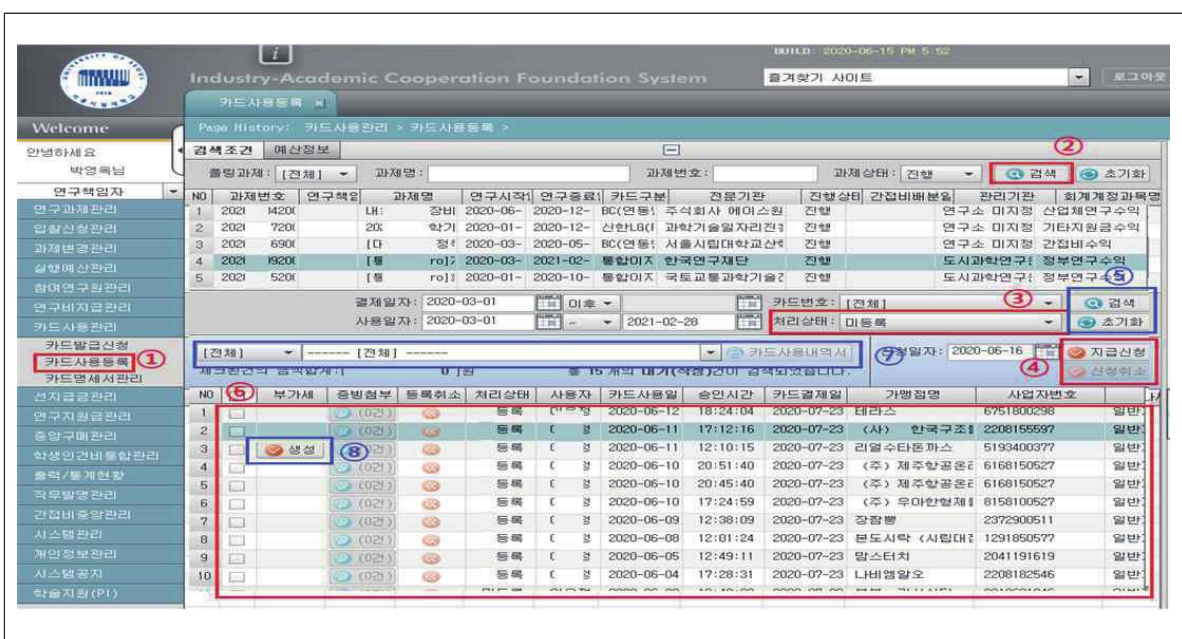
BUILD: 2020-06-15 PM 5:52

Industry-Academic Cooperation Foundation System

즐겨찾기 사이트

로그아웃

카드사용등록

Welcome

Page History: 카드사용관리 > 카드사용등록 >

안녕하세요

박영옥님

연구책임자

연구과제관리

입찰신청관리

과제변경관리

실행예산관리

참여연구원관리

연구비지급관리

카드사용관리

카드발급신청

카드사용등록 ①

카드명세서관리

선지급관리

연구지원금관리

중앙구매관리

학생인건비통합관리

출력/통계현황

직무발명관리

간접비중앙관리

시스템관리

개인정보관리

시스템공지

학술지원(PI)

검색조건 | 예산정보

② 

등록과제: [전체] 과제명: 과제번호: 과제상태: 진행 검색 초기화

| NO | 과제번호 | 연구책임 | 과제명 | 연구시작 | 연구종료 | 카드구분 | 전문기관 | 진행상태 | 간접비배분율 | 관리기관 | 회계계정과목명 |
|---|---|---|---|---|---|---|---|---|---|---|---|
| 1 | 2021 | I420( | | LH: 장비 | 2020-06- | 2020-12- | BC(연동) | 주식회사 에이스원 | 진행 | | 연구소 미지정 | 산업체연구수익 |
| 2 | 2021 | 720( | | 20: 학기 | 2020-01- | 2020-12- | 신한LG(F | 과학기술일자리진흥 | 진행 | | 연구소 미지정 | 기타지원금수익 |
| 3 | 2021 | 690( | | [다 정 | 2020-03- | 2020-05- | BC(연동) | 서울시립대학교산학 | 진행 | | 연구소 미지정 | 간접비수익 |
| 4 | 2021 | I920( | | [통 ro] | 2020-03- | 2021-02- | 통합이지 | 한국연구재단 | 진행 | | 도시과학연구 | 정부연구수익 |
| 5 | 2021 | 520( | | [통 ro] | 2020-01- | 2020-10- | 통합이지 | 국토교통과학기술 | 진행 | | 도시과학연구 | 정부연구수익 |

⑤

결제일자: 2020-03-01 이후 카드번호: [전체] ③ 검색

사용일자: 2020-03-01 ~ 2021-02-28 처리상태: 미등록 초기화

[전체] ------- [전체] ------- 카드사용내역서 ⑦ 신청일자: 2020-06-16 지급신청

체크된건의 금액합계: 0 원 총 15 개의 미가(작성)건이 검색되었습니다. ④ 신청취소

| NO ⑥ | 부가세 | 증빙첨부 | 등록취소 | 처리상태 | 사용자 | 카드사용일 | 승인시간 | 카드결제일 | 가맹점명 | 사업자번호 | |
|---|---|---|---|---|---|---|---|---|---|---|---|
| 1 | | (0건) | | 등록 | | 2020-06-12 | 18:24:04 | 2020-07-23 | 테라스 | 6751800298 | 일반 |
| 2 | | (0건) | | 등록 | | 2020-06-11 | 17:12:16 | 2020-07-23 | (사) 한국구조 | 2208155597 | 일반 |
| 3 | 생성 ⑧ | (0건) | | 등록 | | 2020-06-11 | 12:10:15 | 2020-07-23 | 리얼수타돈까스 | 5193400377 | 일반 |
| 4 | | (0건) | | 등록 | | 2020-06-10 | 20:51:40 | 2020-07-23 | (주) 제주항공 | 6168150527 | 일반 |
| 5 | | (0건) | | 등록 | | 2020-06-10 | 20:45:40 | 2020-07-23 | (주) 제주항공 | 6168150527 | 일반 |
| 6 | | (0건) | | 등록 | | 2020-06-10 | 17:24:59 | 2020-07-23 | (주) 우아한형제 | 8158100527 | 일반 |
| 7 | | (0건) | | 등록 | | 2020-06-09 | 12:38:09 | 2020-07-23 | 장끌뽕 | 2372900511 | 일반 |
| 8 | | (0건) | | 등록 | | 2020-06-08 | 12:01:24 | 2020-07-23 | 본도시락 (시립대 | 1291850577 | 일반 |
| 9 | | (0건) | | 등록 | | 2020-06-05 | 12:49:11 | 2020-07-23 | 맘스터치 | 2041191619 | 일반 |
| 10 | | (0건) | | 등록 | | 2020-06-04 | 17:28:31 | 2020-07-23 | 나비엠알오 | 2208182546 | 일반 |